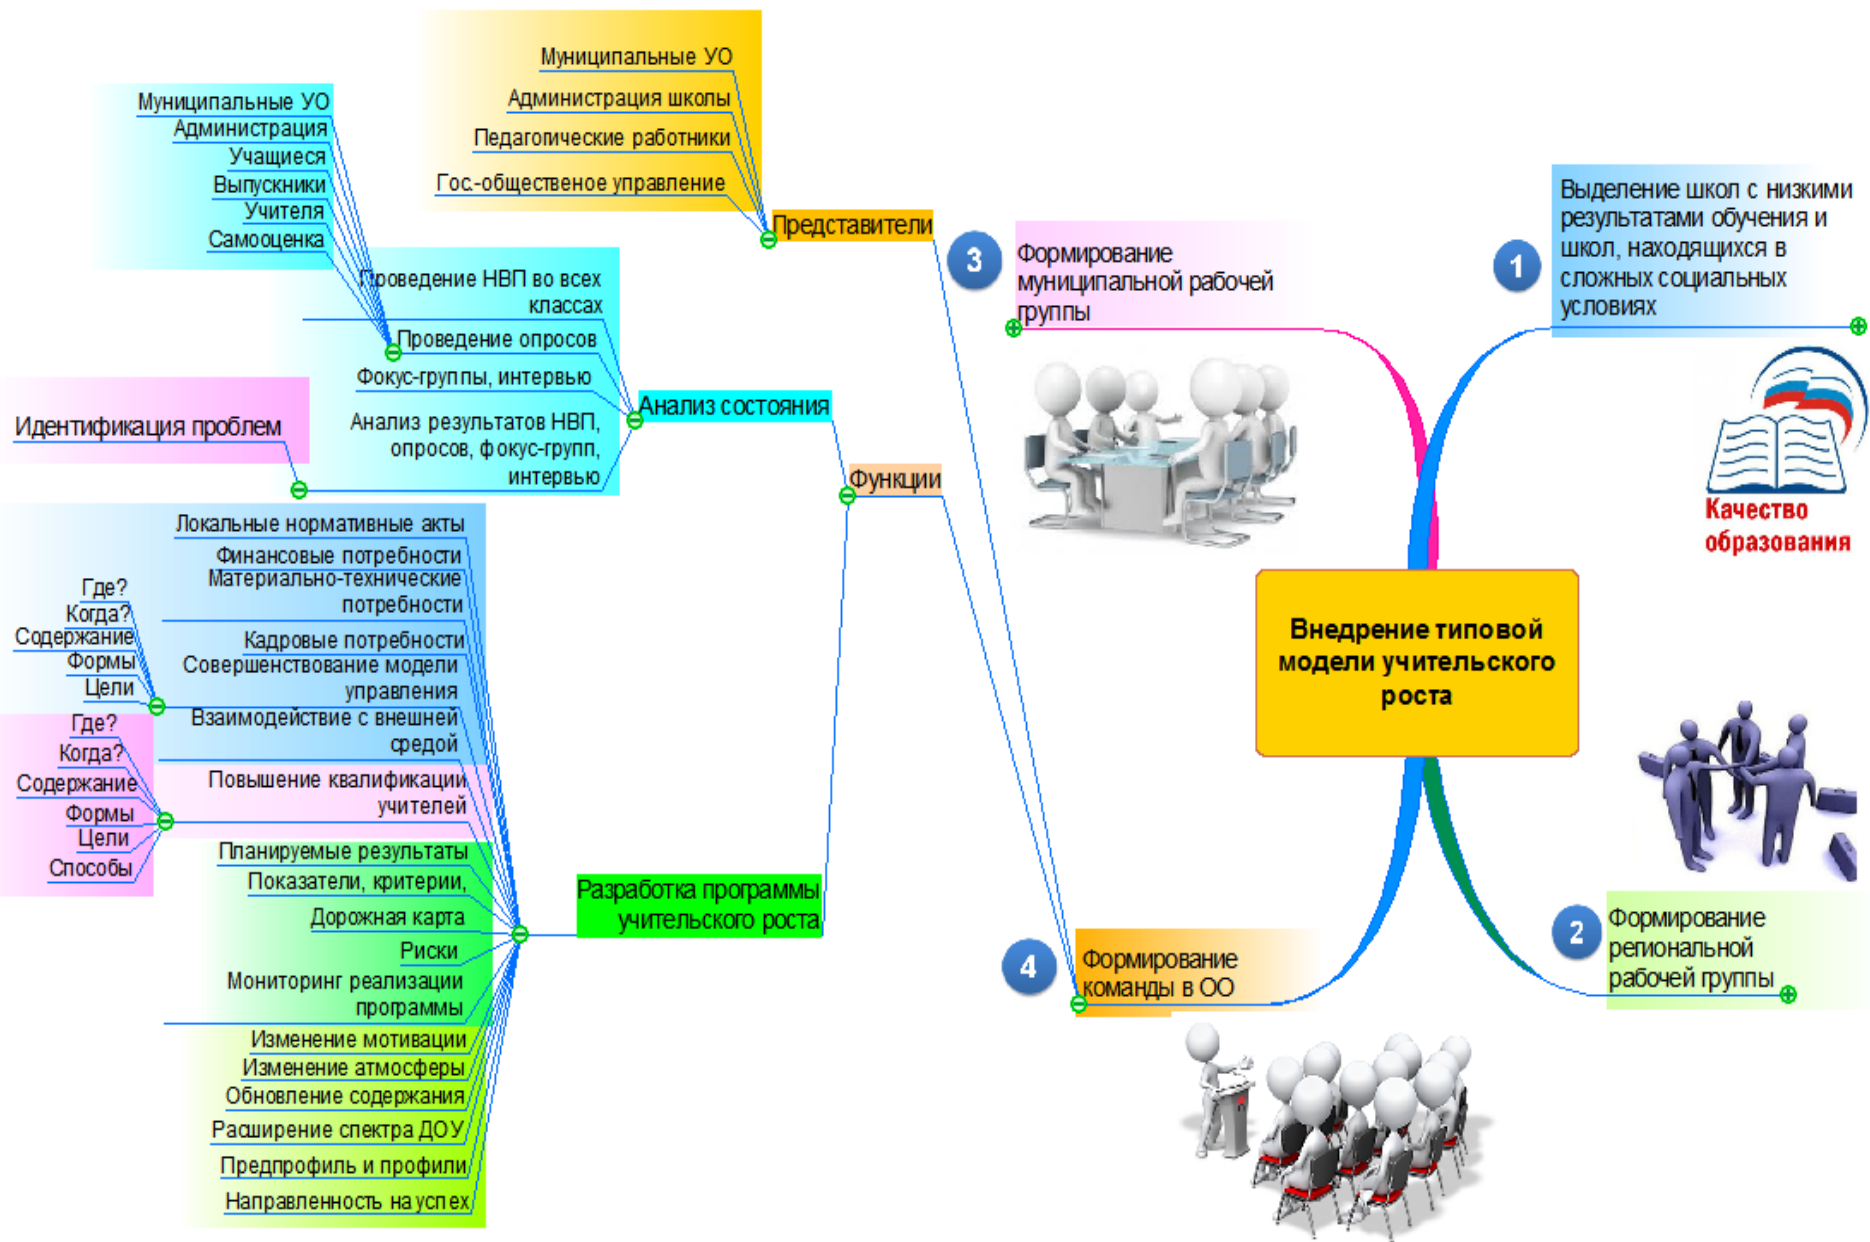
Внедрение типовой модели учительского роста

1
Выделение школ с низкими результатами обучения и школ, находящихся в сложных социальных условиях

Качество образования

2
Формирование региональной рабочей группы

3
Формирование муниципальной рабочей группы

4
Формирование команды в ОО

Представители
Муниципальные УО
Администрация школы
Педагогические работники
Гос.-общественое управление

Функции

Анализ состояния
Муниципальные УО
Администрация
Учащиеся
Выпускники
Учителя
Самооценка
Проведение НВП во всех классах
Проведение опросов
Фокус-группы, интервью
Анализ результатов НВП, опросов, фокус-групп, интервью

Идентификация проблем

Разработка программы учительского роста
Локальные нормативные акты
Финансовые потребности
Материально-технические потребности
Кадровые потребности
Совершенствование модели управления
Где?
Когда?
Содержание
Формы
Цели
Взаимодействие с внешней средой
Где?
Когда?
Содержание
Формы
Цели
Способы
Повышение квалификации учителей
Планируемые результаты
Показатели, критерии,
Дорожная карта
Риски
Мониторинг реализации программы
Изменение мотивации
Изменение атмосферы
Обновление содержания
Расширение спектра ДОУ
Предпрофиль и профили
Направленность на успех